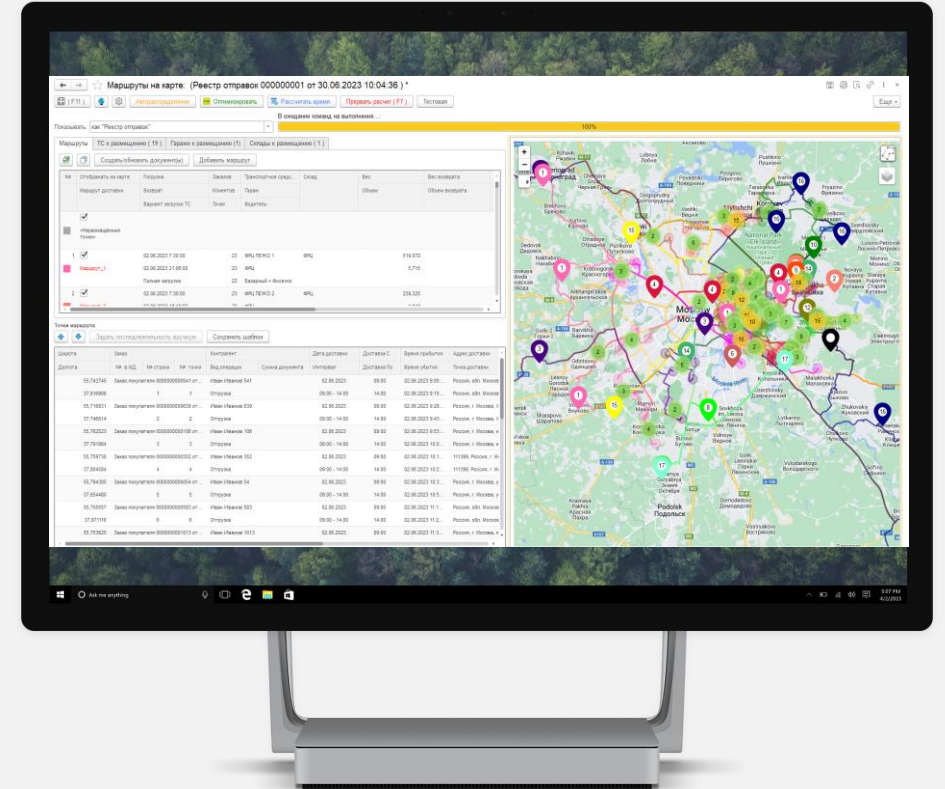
Маршруты на карте: (Реестр отправок 000000001 от 30.06.2023 10:04:36 ) *

(F11) Авторасрудование Оптимизировать Рассчитать время Прервать расчет ( F7 ) Тестовая Еще

Показывать: как "Реестр отправок"

В ожидании команд на выполнение...

100%

Маршруты ТС к размещению ( 19 ) Гаражи к размещению ( 1 ) Склады к размещению ( 1 )

Создать/обновить документ(ы) Добавить маршрут

| № | Отображать на карте | Погрузка | Заказов | Транспортное средс... | Склад | Вес | Вес возврата |
|---|---|---|---|---|---|---|---|
| | Маршрут доставки | Возврат | Клиентов | Гараж | | Объем | Объем возврата |
| | | Вариант загрузки ТС | Точек | Водитель | | | |
| | Нераспределённые точки | | | | | | |
| 1 | Маршрут_1 | 02.06.2023 7:30:00 | 23 | ФРЦ ПЕЖО 1 | ФРЦ | 519,072 | |
| | | 02.06.2023 21:00:00 | 23 | ФРЦ | | 5,715 | |
| | | Полная загрузка | 22 | Базарный + Фиолено | | | |
| 2 | | 02.06.2023 7:30:00 | 23 | ФРЦ ПЕЖО 2 | ФРЦ | 226,320 | |

Точки маршрута

Задать последовательность вручную Сохранить шаблон

| Широта | Заказ | | | Контрагент | | Дата доставки | Доставка С | Время прибытия | Адрес доставки |
|---|---|---|---|---|---|---|---|---|---|
| Долгота | № в КД | № страна | № точки | Вид операции | Сумма документа | Интервал | Доставка По | Время убытия | Точка доставки |
| 55,743746 | Заказ покупателя 00000000541 от... | | | Иван Иванов 541 | | 02.06.2023 | 09:00 | 02.06.2023 9:00... | Россия, обл. Москов... |
| 37,916906 | | 1 | 1 | Отгрузка | | 09:00 - 14:00 | 14:00 | 02.06.2023 9:15... | Россия, обл. Москов... |
| 55,716601 | Заказ покупателя 00000000539 от... | | | Иван Иванов 539 | | 02.06.2023 | 09:00 | 02.06.2023 9:28... | Россия, г. Москва, ... |
| 37,749814 | | 2 | 2 | Отгрузка | | 09:00 - 14:00 | 14:00 | 02.06.2023 9:43... | Россия, г. Москва, ... |
| 55,762523 | Заказ покупателя 00000000108 от... | | | Иван Иванов 108 | | 02.06.2023 | 09:00 | 02.06.2023 9:53... | Россия, г. Москва, ... |
| 37,781864 | | 3 | 3 | Отгрузка | | 09:00 - 14:00 | 14:00 | 02.06.2023 10:0... | Россия, г. Москва, ... |
| 55,758736 | Заказ покупателя 00000000352 от... | | | Иван Иванов 352 | | 02.06.2023 | 09:00 | 02.06.2023 10:1... | 111399, Россия, г. М... |
| 37,804584 | | 4 | 4 | Отгрузка | | 09:00 - 14:00 | 14:00 | 02.06.2023 10:2... | 111399, Россия, г. М... |
| 55,784365 | Заказ покупателя 00000000054 от... | | | Иван Иванов 54 | | 02.06.2023 | 09:00 | 02.06.2023 10:3... | Россия, г. Москва, у... |
| 37,654480 | | 5 | 5 | Отгрузка | | 09:00 - 14:00 | 14:00 | 02.06.2023 10:4... | Россия, г. Москва, у... |
| 55,755557 | Заказ покупателя 00000000503 от... | | | Иван Иванов 503 | | 02.06.2023 | 09:00 | 02.06.2023 11:1... | Россия, г. Москва, ... |
| 37,671116 | | 6 | 6 | Отгрузка | | 09:00 - 14:00 | 14:00 | 02.06.2023 11:2... | Россия, г. Москва, ... |
| 55,753625 | Заказ покупателя 00000001013 от... | | | Иван Иванов 1013 | | 02.06.2023 | 09:00 | 02.06.2023 11:3... | Россия, г. Москва, ... |

Москва Подольск Одинцово Люберцы Балашиха Мытищи Королёв Химки Красногорск Жуковский Видное Внуково

Ask me anything

5:07 PM 4/2/2023